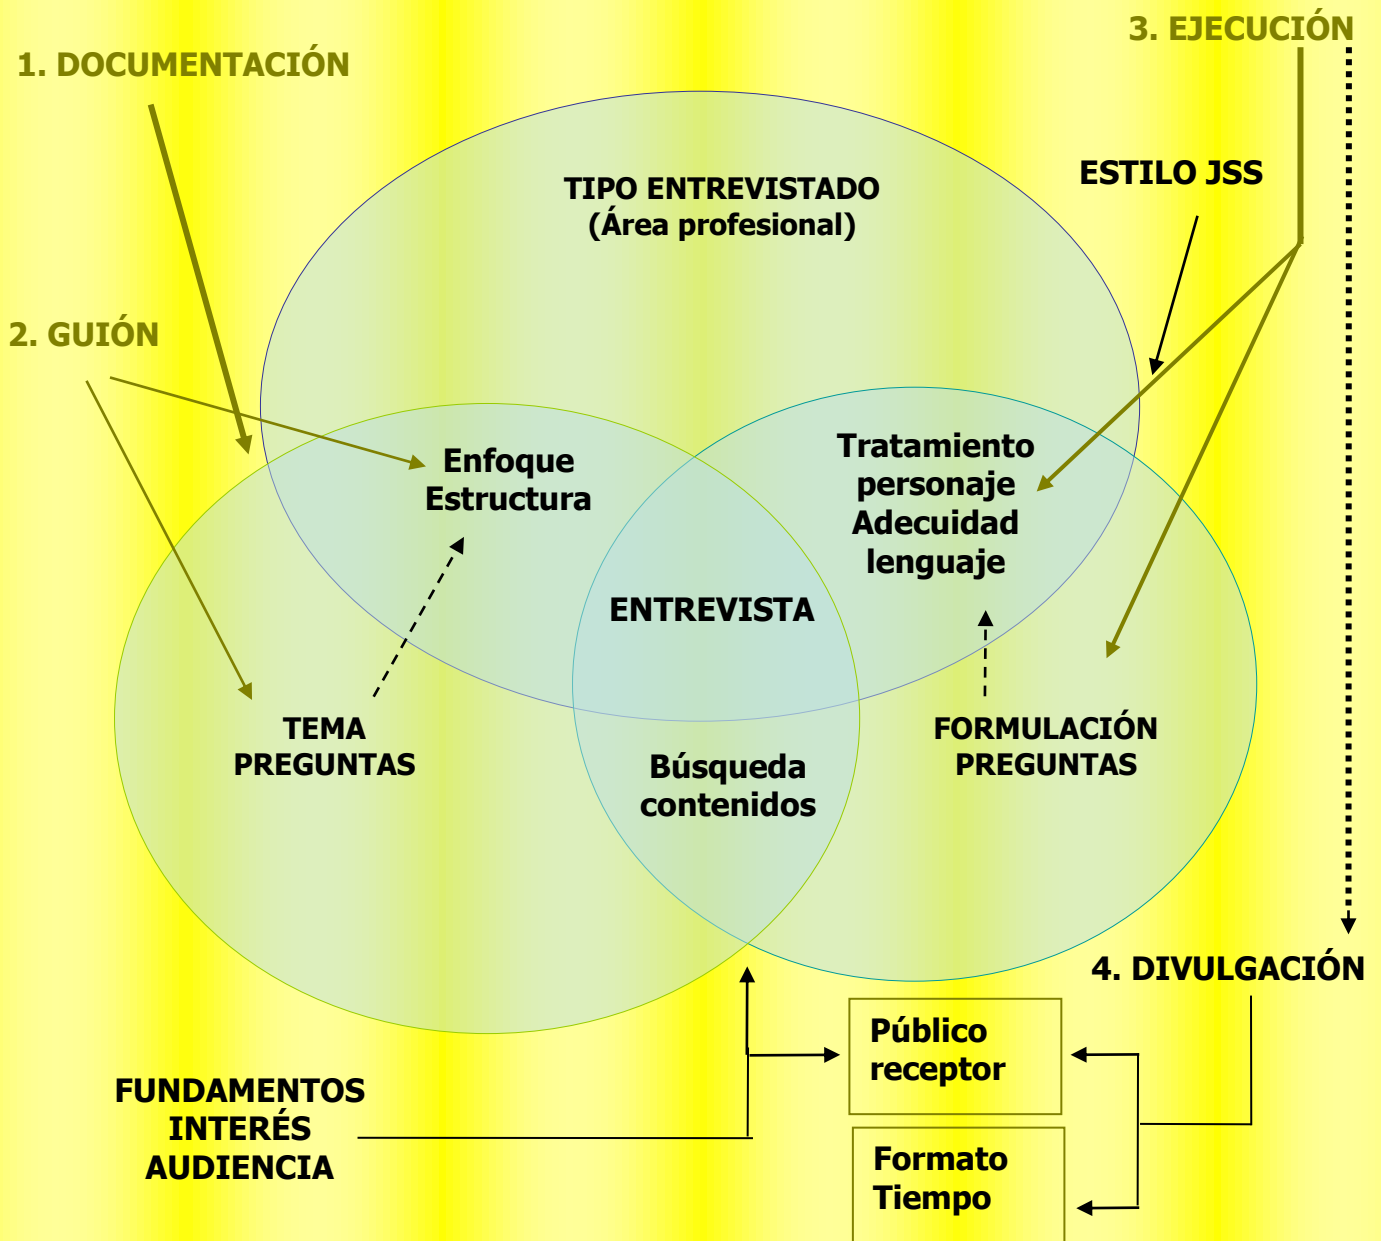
1. DOCUMENTACIÓN

3. EJECUCIÓN

TIPO ENTREVISTADO
(Área profesional)

ESTILO JSS

2. GUIÓN

Enfoque
Estructura

Tratamiento
personaje
Adecuidad
lenguaje

ENTREVISTA

TEMA
PREGUNTAS

FORMULACIÓN
PREGUNTAS

Búsqueda
contenidos

4. DIVULGACIÓN

Público
receptor

FUNDAMENTOS
INTERÉS
AUDIENCIA

Formato
Tiempo